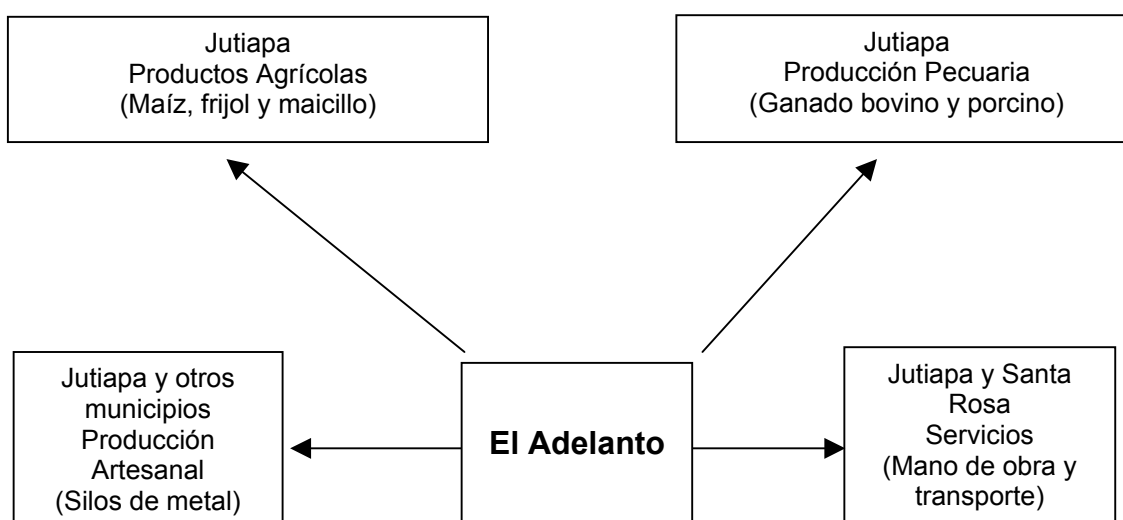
Jutiapa
Productos Agrícolas
(Maíz, frijol y maicillo)

Jutiapa
Producción Pecuaria
(Ganado bovino y porcino)

Jutiapa y otros municipios
Producción Artesanal
(Silos de metal)

El Adelanto

Jutiapa y Santa Rosa
Servicios
(Mano de obra y transporte)